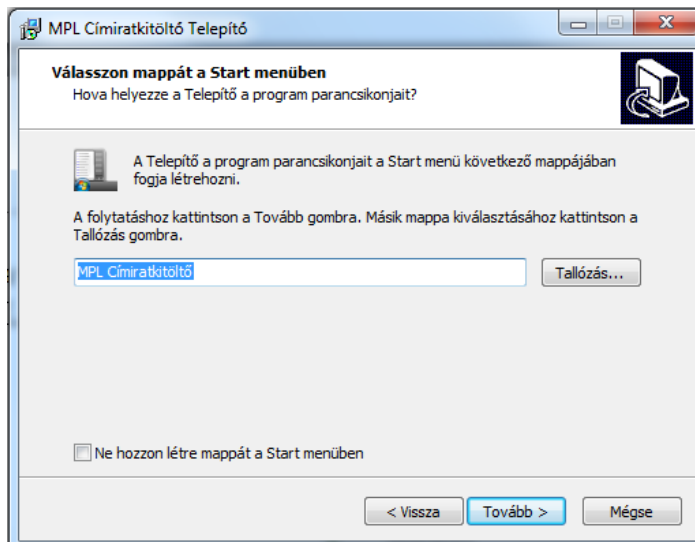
MPL Címiratkitöltő Telepítő

Válasszon mappát a Start menüben
Hova helyezze a Telepítő a program parancsikonjait?

A Telepítő a program parancsikonjait a Start menü következő mappájában fogja létrehozni.

A folytatáshoz kattintson a Tovább gombra. Másik mappa kiválasztásához kattintson a Tallózás gombra.

MPL Címiratkitöltő

Tallózás...

Ne hozzon létre mappát a Start menüben

< Vissza
Tovább >
Mégse